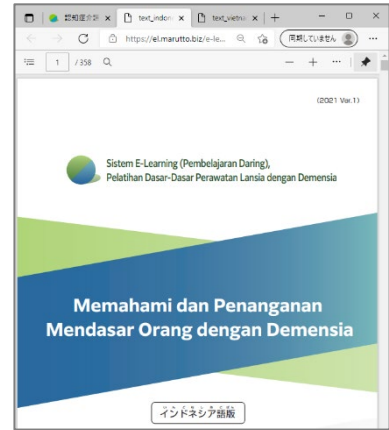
認知症介護 × text_indone × text_vietna × +

https://el.marutto.biz/e-le...

同期していません

1 / 358

(2021 Ver.1)

Sistem E-Learning (Pembelajaran Daring), Pelatihan Dasar-Dasar Perawatan Lansia dengan Demensia

Memahami dan Penanganan Mendasar Orang dengan Demensia

インドネシア語版